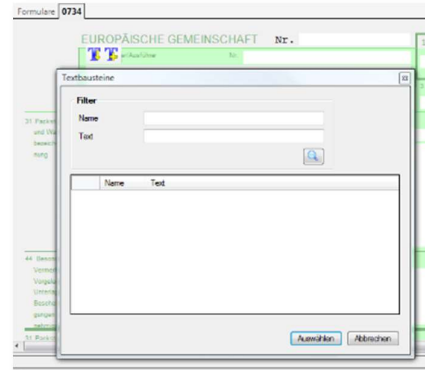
Formulare 0734

EUROPÄISCHE GEMEINSCHAFT Nr.

T T

Textbausteine

Filter

Name

Text

Name Text

31 Packst und W bezeich nung

44 Besond Vermerk Vorgele Unterlag Bescheini gungen

31 Packst

Auswählen Abbrechen